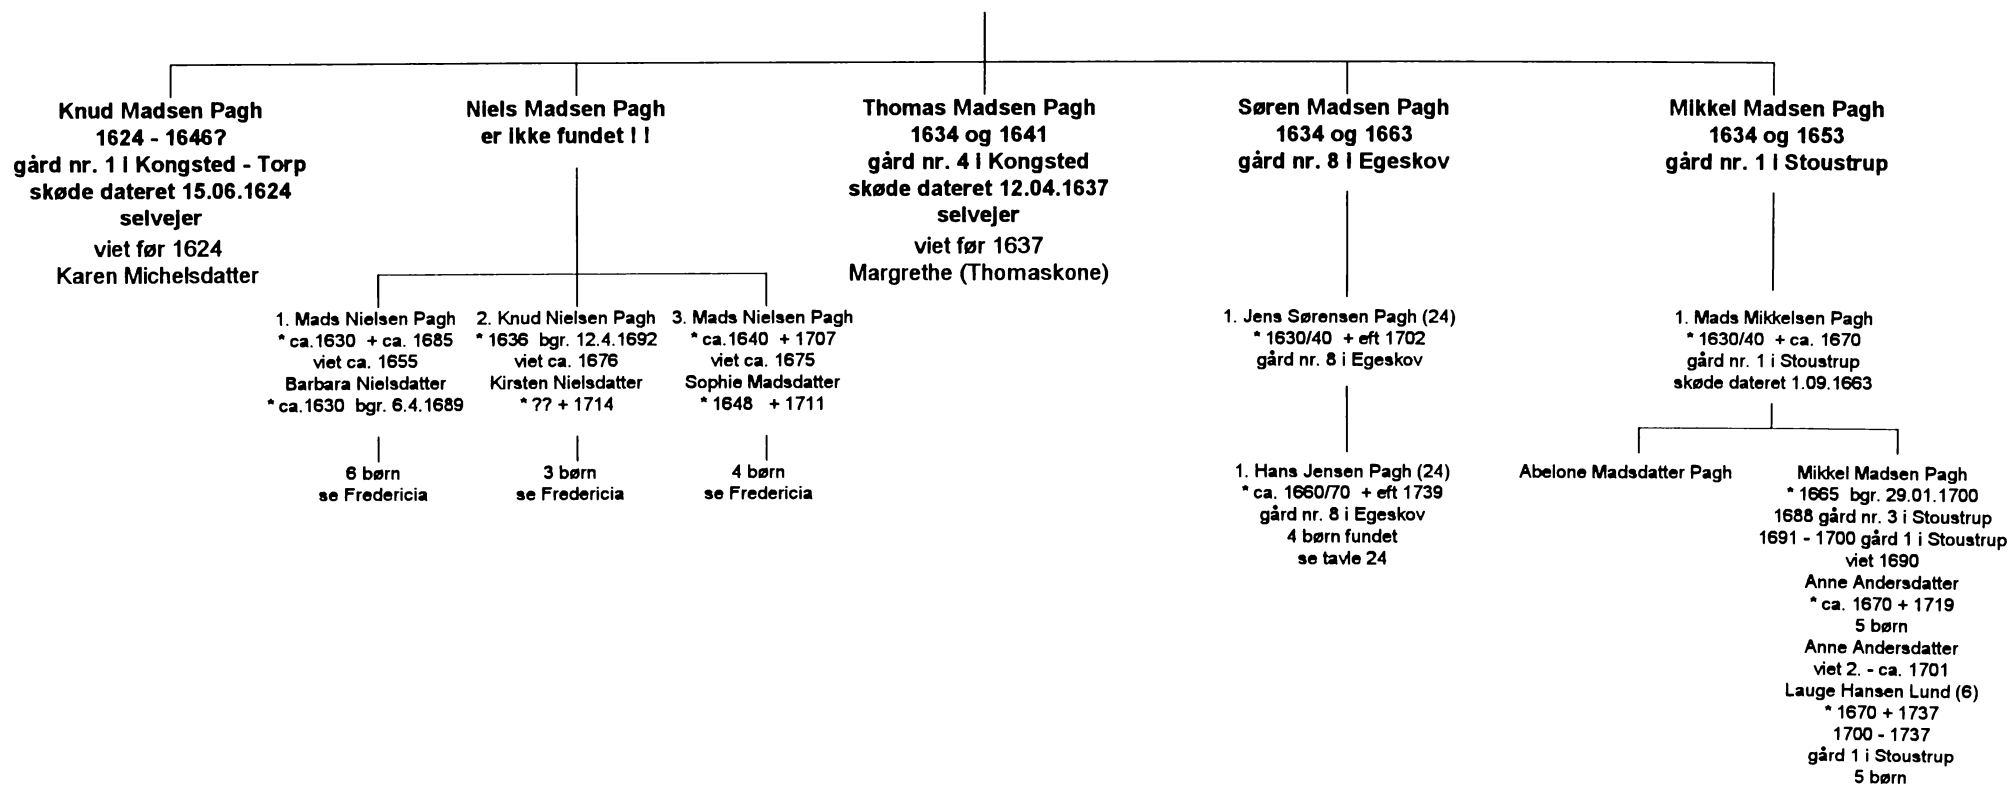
Knud Madsen Pagh
1624 - 1646?
gård nr. 1 i Kongsted - Torp
skøde dateret 15.06.1624
selvejer
viet før 1624
Karen Michelsdatter

Niels Madsen Pagh
er ikke fundet ! !

1. Mads Nielsen Pagh
* ca.1630 + ca. 1685
viet ca. 1655
Barbara Nielsdatter
* ca.1630 bgr. 6.4.1689

6 børn
se Fredericia

2. Knud Nielsen Pagh
* 1636 bgr. 12.4.1692
viet ca. 1676
Kirsten Nielsdatter
* ?? + 1714

3 børn
se Fredericia

3. Mads Nielsen Pagh
* ca.1640 + 1707
viet ca. 1675
Sophie Madsdatter
* 1648 + 1711

4 børn
se Fredericia

Thomas Madsen Pagh
1634 og 1641
gård nr. 4 i Kongsted
skøde dateret 12.04.1637
selvejer
viet før 1637
Margrethe (Thomaskone)

Søren Madsen Pagh
1634 og 1663
gård nr. 8 i Egeskov

1. Jens Sørensen Pagh (24)
* 1630/40 + eft 1702
gård nr. 8 i Egeskov

1. Hans Jensen Pagh (24)
* ca. 1660/70 + eft 1739
gård nr. 8 i Egeskov
4 børn fundet
se tavle 24

Mikkel Madsen Pagh
1634 og 1653
gård nr. 1 i Stoustrup

1. Mads Mikkelsen Pagh
* 1630/40 + ca. 1670
gård nr. 1 i Stoustrup
skøde dateret 1.09.1663

Abelone Madsdatter Pagh

Mikkel Madsen Pagh
* 1665 bgr. 29.01.1700
1688 gård nr. 3 i Stoustrup
1691 - 1700 gård 1 i Stoustrup
viet 1690
Anne Andersdatter
* ca. 1670 + 1719
5 børn
Anne Andersdatter
viet 2. - ca. 1701
Lauge Hansen Lund (6)
* 1670 + 1737
1700 - 1737
gård 1 i Stoustrup
5 børn